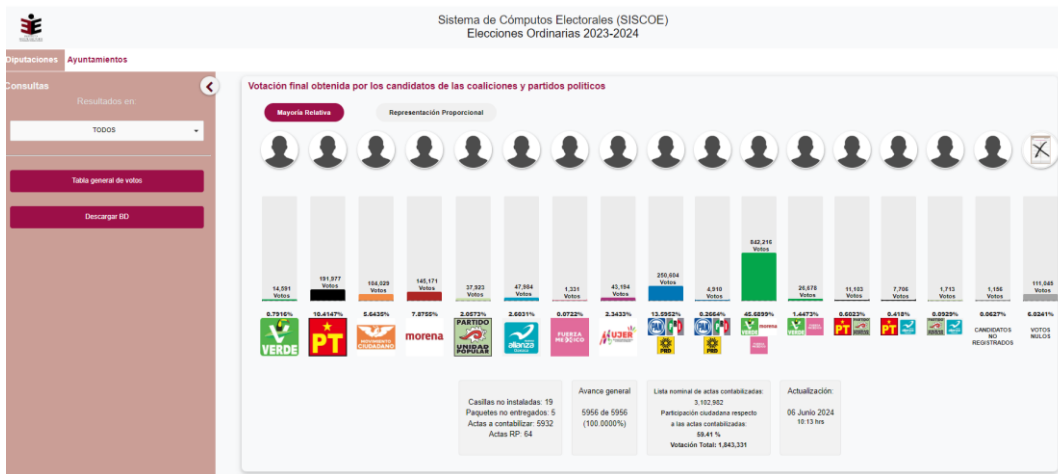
Sistema de Cómputos Electorales (SISCOE)
Elecciones Ordinarias 2023-2024

Diputaciones Ayuntamientos

Consultas
Resultados en:
TODOS

Tabla general de votos
Descargar BD

Votación final obtenida por los candidatos de las coaliciones y partidos políticos

Mayoría Relativa
Representación Proporcional

| 14,591 Votos | 191,977 Votos | 104,029 Votos | 145,171 Votos | 37,923 Votos | 47,984 Votos | 1,331 Votos | 43,194 Votos | 250,604 Votos | 4,910 Votos | 842,216 Votos | 26,678 Votos | 11,103 Votos | 7,706 Votos | 1,713 Votos | 1,156 Votos | 111,045 Votos |
|---|---|---|---|---|---|---|---|---|---|---|---|---|---|---|---|---|
| 0.7916% | 10.4147% | 5.6435% | 7.8755% | 2.0573% | 2.6031% | 0.0722% | 2.3433% | 13.5952% | 0.2664% | 45.6899% | 1.4473% | 0.6023% | 0.418% | 0.0929% | 0.0627% | 6.0241% |
| VERDE | PT | MOVIMIENTO CIUDADANO | morena | PARTIDO UNIDAD POPULAR | alianza | FUERZA MÉXICO | MUJER | PAN PRI PRD | PAN PRD | VERDE morena | VERDE | PT | PT | | CANDIDATOS NO REGISTRADOS | VOTOS NULOS |

Casillas no instaladas: 19
Paquetes no entregados: 5
Actas a contabilizar: 5932
Actas RP: 64

Avance general
5956 de 5956
(100.0000%)

Lista nominal de actas contabilizadas:
3,102,952
Participación ciudadana respecto a las actas contabilizadas:
59.41 %
Votación Total: 1,843,331

Actualización:
06 Junio 2024
10:13 hrs